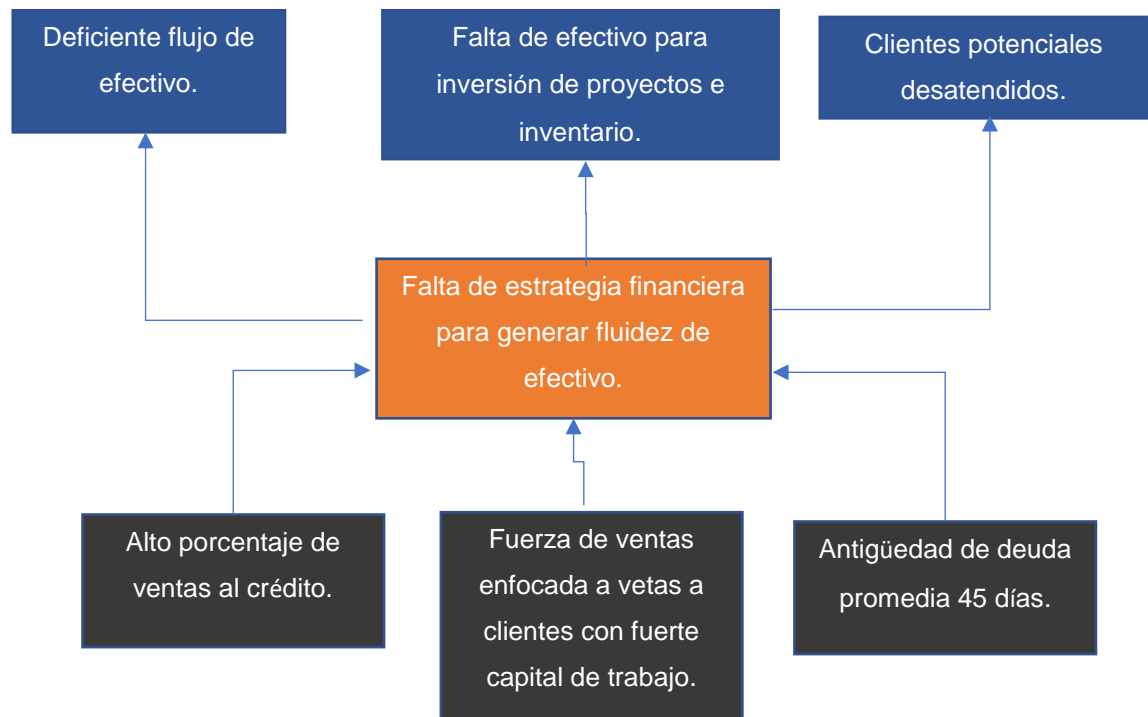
Deficiente flujo de efectivo.

Falta de efectivo para inversión de proyectos e inventario.

Clientes potenciales desatendidos.

Falta de estrategia financiera para generar fluidez de efectivo.

Alto porcentaje de ventas al crédito.

Fuerza de ventas enfocada a vetas a clientes con fuerte capital de trabajo.

Antigüedad de deuda promedia 45 días.